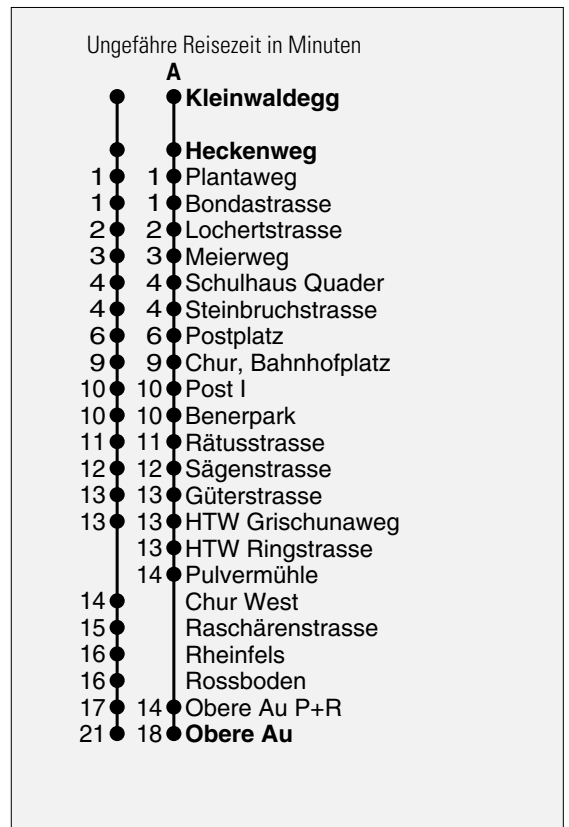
Ungefähre Reisezeit in Minuten

A

Kleinwaldegg

Heckenweg

1 1 Plantaweg
1 1 Bondastrasse
2 2 Lochertstrasse
3 3 Meierweg
4 4 Schulhaus Quader
4 4 Steinbruchstrasse
6 6 Postplatz
9 9 Chur, Bahnhofplatz
10 10 Post I
10 10 Benerpark
11 11 Rätusstrasse
12 12 Sägenstrasse
13 13 Güterstrasse
13 13 HTW Grischunaweg
13 HTW Ringstrasse
14 Pulvermühle
14 Chur West
15 Raschärenstrasse
16 Rheinfels
16 Rossboden
17 14 Obere Au P+R
21 18 Obere Au